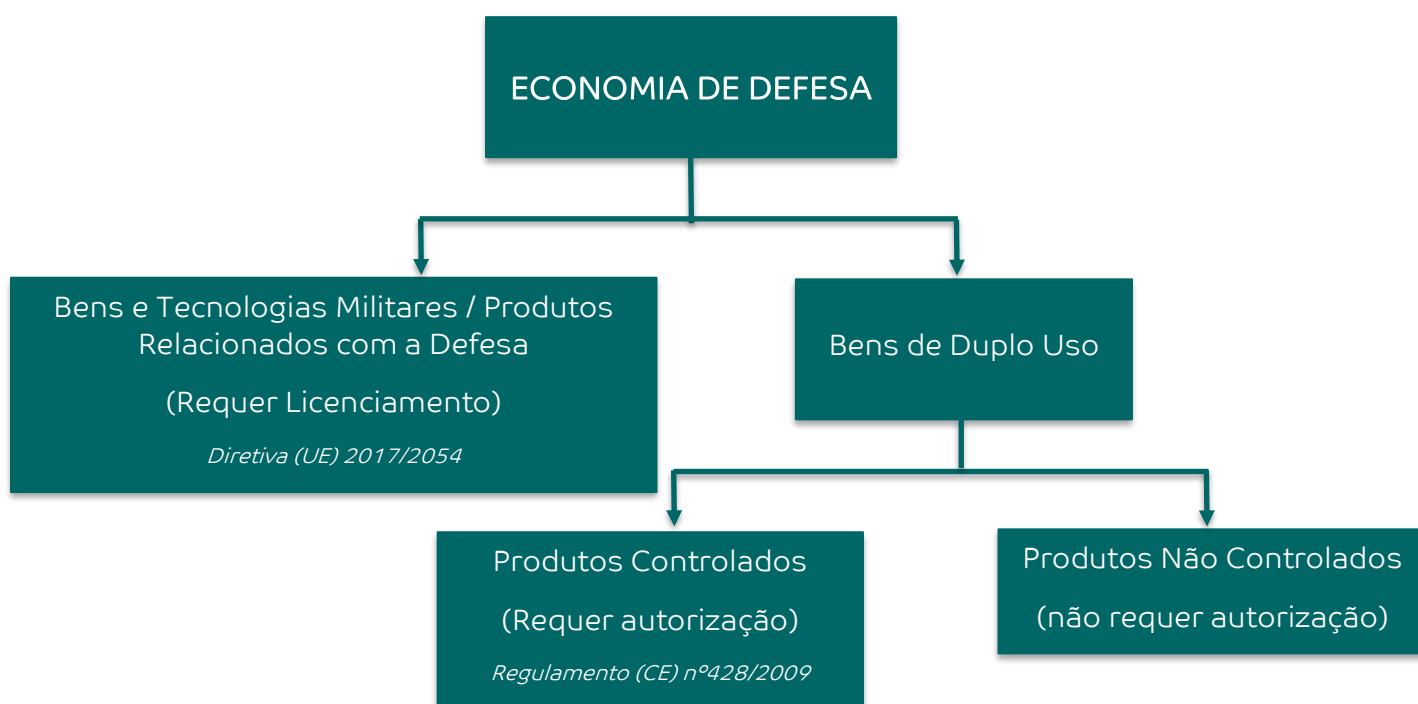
ECONOMIA DE DEFESA

Bens e Tecnologias Militares / Produtos Relacionados com a Defesa

(Requer Licenciamento)

Diretiva (UE) 2017/2054

Bens de Duplo Uso

Produtos Controlados

(Requer autorização)

Regulamento (CE) nº428/2009

Produtos Não Controlados

(não requer autorização)